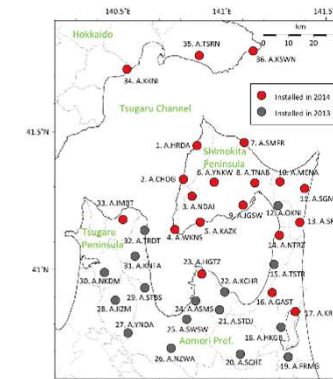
140.5°E
141°E
141

Hokkaido
35. A.TSRN
km
0 10 20
34. A.KKNI
36. A.KSWN
Tsugaru Channel
Installed in 2014
Installed in 2013
41.5°N
1. A.HRDA
7. A.SMFR
Shimokita Peninsula
2. A.CHOG
6. A.YNKW
8. A.TNAB
10. A.MENA
11. A.SGM
3. A.NDAI
9. A.IGSW
12. A.OKNI
13. A.SK
33. A.IMBT
5. A.KAZK
4. A.WKNS
Tsugaru Peninsula
32. A.TRDT
14. A.NTRZ
41°N
31. A.KNIA
15. A.TSTR
23. A.IGTZ
30. A.NKDM
22. A.KCHR
29. A.STBS
16. A.GAST
28. A.ZEM
24. A.ASMS
17. A.KR
21. A.STDJ
27. A.YNOA
25. A.SWSW
18. A.HKGC
Aomori Pref.
26. A.NZWA
20. A.SCHT
19. A.FRMG